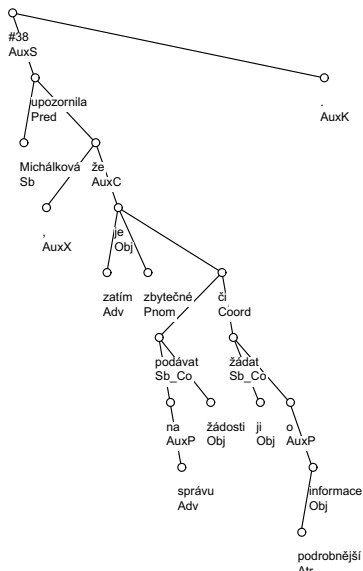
#38
AuxS

upozornila
Pred

.
AuxK

Michálková
Sb

že
AuxC

,
AuxX

je
Obj

zatím
Adv

zbytečné
Pnom

či
Coord

podávat
Sb_Co

žádat
Sb_Co

na
AuxP

žádosti
Obj

ji
Obj

o
AuxP

správu
Adv

informace
Obj

podrobnější
Atr